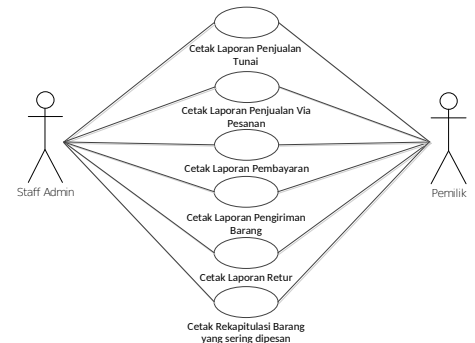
Cetak Laporan Penjualan Tunai

Cetak Laporan Penjualan Via Pesanan

Cetak Laporan Pembayaran

Cetak Laporan Pengiriman Barang

Cetak Laporan Retur

Cetak Rekapitulasi Barang yang sering dipesan

Staff Admin

Pemilik